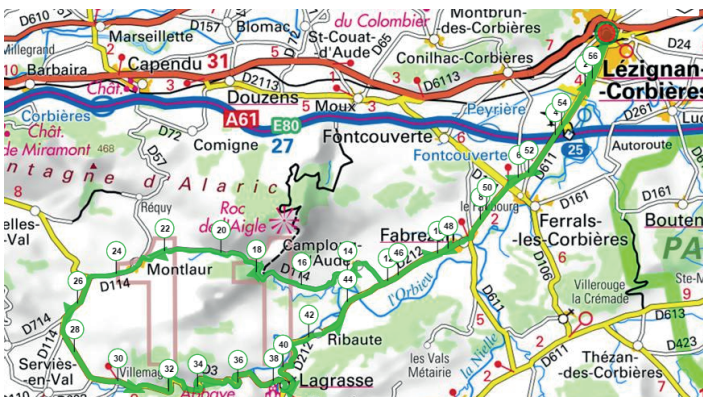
D610
Marseillette
D157
Blomac
du Colombier
Montbrun-des-Corbières
Millegrand
St-Couat-d'Aude
D65
10
Barbaira
Capendu
31
5
2
Conilhac-Corbières
7
56
D24
Lézignan-Corbières
Chât.
3
D2113
1
3
D6113
Douzens
Moux
3
2
Peyrière
Corbières
A61
E80
54
D261
Chât. de Miramont
468
D72
D57
Comigne
27
Fontcouverte
6
Fontcouverte
52
Autoroute
25
Luc
ntagne d'Alaric
6
50
D611
8
le Bourg
Ferrals-les-Corbières
D161
D161
Réqu
22
20
Roc de l'Aigle
Camplong-d'Aude
Fabrezan
48
46
Boutenac
elles-Val
24
18
16
14
12
D212
D106
Montlaur
D114
D114
44
6
PA
26
l'Orbieu
Villerouge la Crémade
Ste-M
9
D714
42
Ribaute
D611
D613
28
D114
40
les Vals
Métairie
D611
D423
Serviès-en-Val
30
Villemag
32
34
36
38
D212
la Nielle
Thézan-des-Corbières
Abbaye
Lagrasse
5
2
2
7